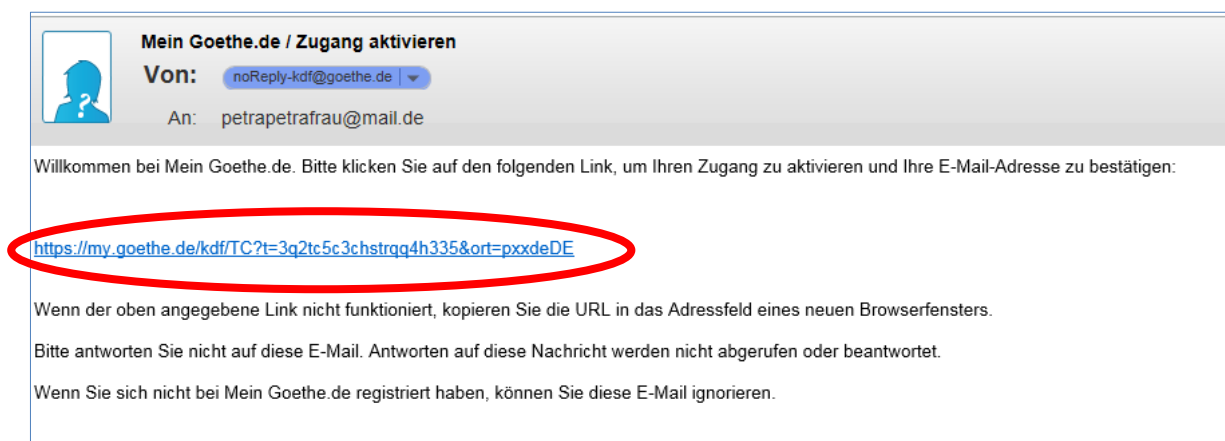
Mein Goethe.de / Zugang aktivieren

Von: noReply-kdf@goethe.de

An: petrapetrafrau@mail.de

Willkommen bei Mein Goethe.de. Bitte klicken Sie auf den folgenden Link, um Ihren Zugang zu aktivieren und Ihre E-Mail-Adresse zu bestätigen:

https://my.goethe.de/kdf/TC?t=3q2tc5c3chstrqq4h335&ort=pxxdeDE

Wenn der oben angegebene Link nicht funktioniert, kopieren Sie die URL in das Adressfeld eines neuen Browserfensters.

Bitte antworten Sie nicht auf diese E-Mail. Antworten auf diese Nachricht werden nicht abgerufen oder beantwortet.

Wenn Sie sich nicht bei Mein Goethe.de registriert haben, können Sie diese E-Mail ignorieren.